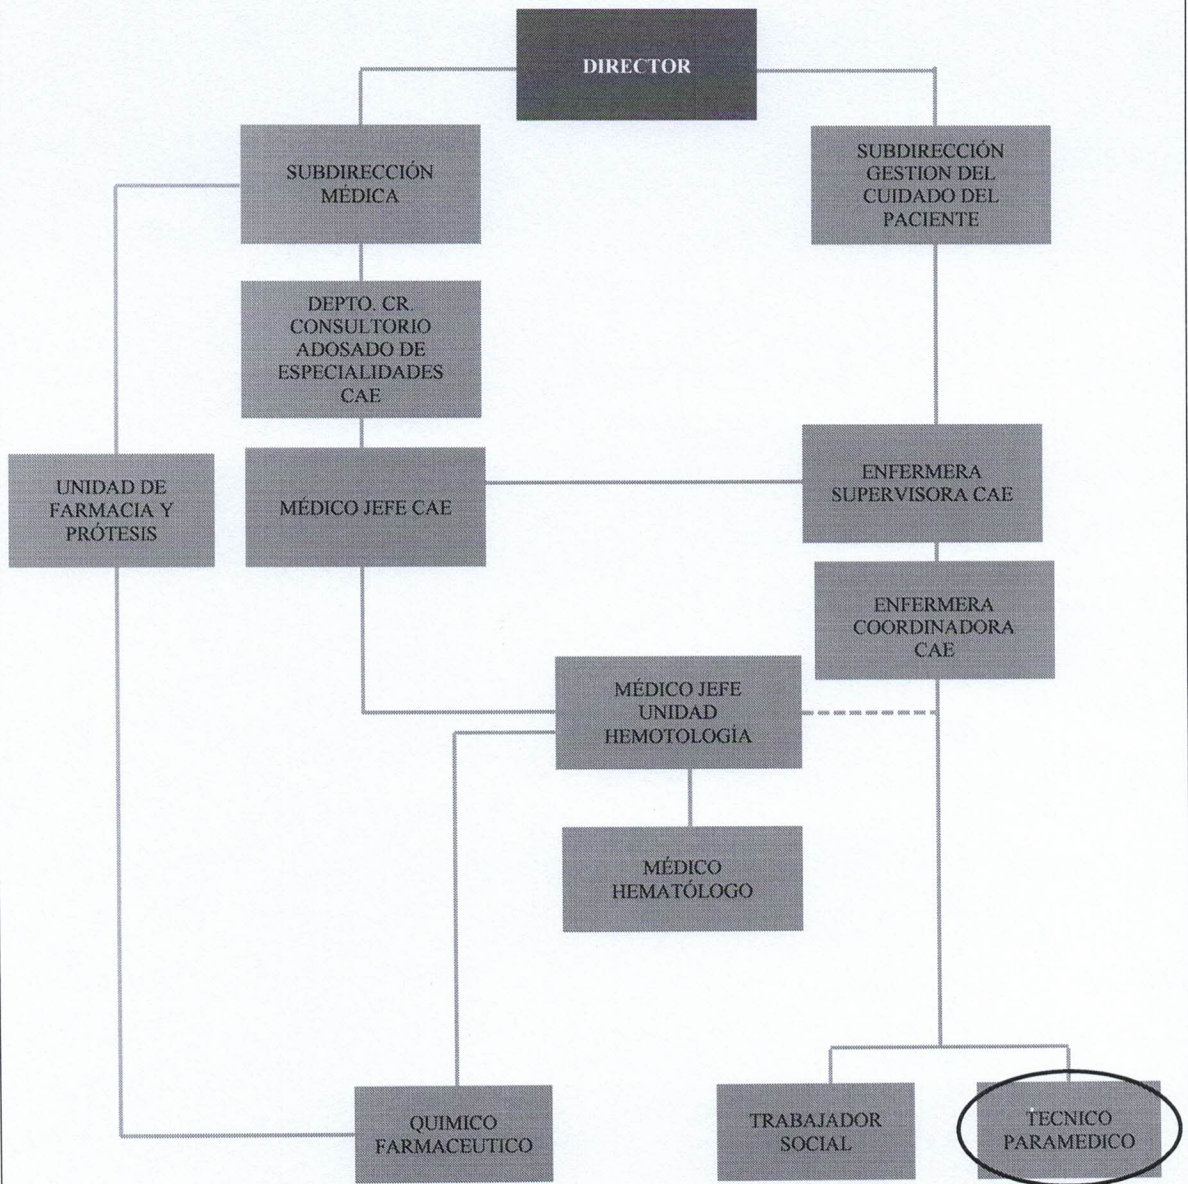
DIRECTOR

SUBDIRECCIÓN MÉDICA

SUBDIRECCIÓN GESTION DEL CUIDADO DEL PACIENTE

DEPTO. CR. CONSULTORIO ADOSADO DE ESPECIALIDADES CAE

UNIDAD DE FARMACIA Y PRÓTESIS

MÉDICO JEFE CAE

ENFERMERA SUPERVISORA CAE

ENFERMERA COORDINADORA CAE

MÉDICO JEFE UNIDAD HEMOTOLOGÍA

MÉDICO HEMATÓLOGO

QUIMICO FARMACEUTICO

TRABAJADOR SOCIAL

TECNICO PARAMEDICO